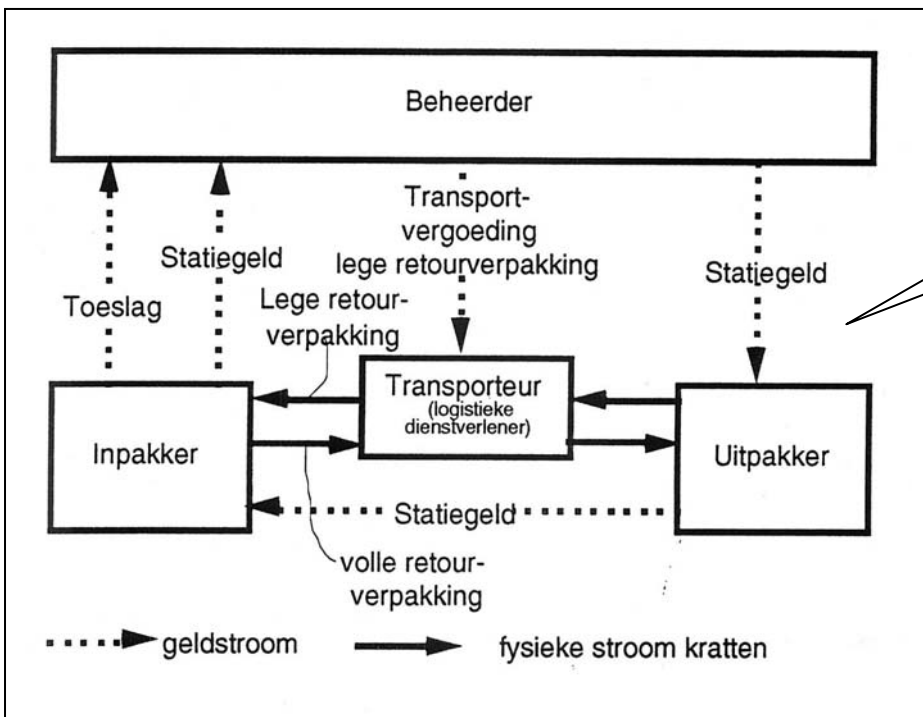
Beheerder

Toeslag

Statiegeld

Transport-vergoeding lege retourverpakking

Statiegeld

Lege retour-verpakking

Transporteur (logistieke dienstverlener)

Inpakker

Uitpakker

Statiegeld

volle retour-verpakking

geldstroom

fysieke stroom kratten